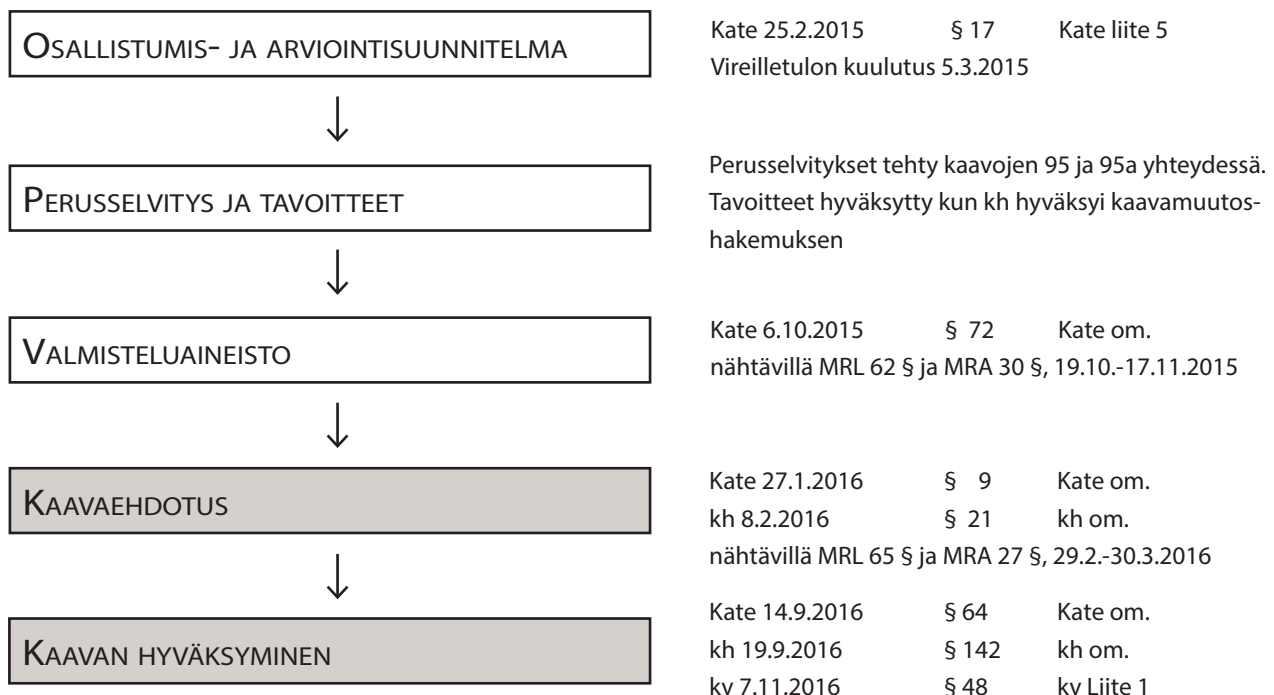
Osallistumis- ja arviointisuunnitelma

Perusselvitys ja tavoitteet

Valmisteluaineisto

Kaavaehdotus

Kaavan hyväksyminen

Kate 25.2.2015 § 17 Kate liite 5
Vireilletulon kuulutus 5.3.2015

Perusselvitykset tehty kaavojen 95 ja 95a yhteydessä. Tavoitteet hyväksytty kun kh hyväksyi kaavamuutoshakemuksen

Kate 6.10.2015 § 72 Kate om.
nähtävillä MRL 62 § ja MRA 30 §, 19.10.-17.11.2015

Kate 27.1.2016 § 9 Kate om.
kh 8.2.2016 § 21 kh om.
nähtävillä MRL 65 § ja MRA 27 §, 29.2.-30.3.2016

Kate 14.9.2016 § 64 Kate om.
kh 19.9.2016 § 142 kh om.
kv 7.11.2016 § 48 kv Liite 1